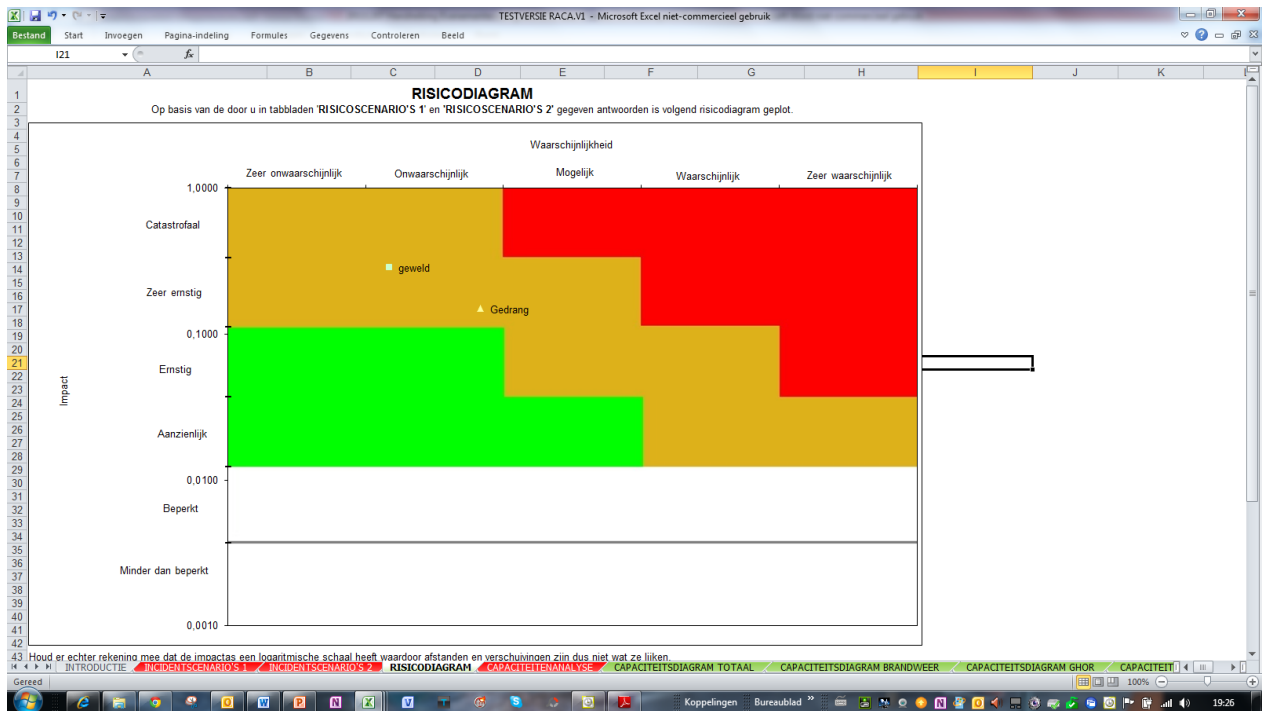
TESTVERSIE RACA.V1 - Microsoft Excel niet-commercieel gebruik

Bestand Start Invoegen Pagina-indeling Formules Gegevens Controleren Beeld

I21 $f_x$

A B C D E F G H I J K

RISICODIAGRAM

Op basis van de door u in tabbladen 'RISICOSCENARIO'S 1' en 'RISICOSCENARIO'S 2' gegeven antwoorden is volgend risicodiagram geplot.

Waarschijnlijkheid

Zeer onwaarschijnlijk Onwaarschijnlijk Mogelijk Waarschijnlijk Zeer waarschijnlijk

1,0000

Catastrofaal

geweld

Zeer ernstig

Gedrang

0,1000

Emstig

Impact

Aanzienlijk

0,0100

Beperkt

Minder dan beperkt

0,0010

Houd er echter rekening mee dat de impactas een logaritmische schaal heeft waardoor afstanden en verschuivingen zijn dus niet wat ze lijken.

INTRODUCTIE INCIDENTSCENARIO'S 1 INCIDENTSCENARIO'S 2 RISICODIAGRAM CAPACITEITENANALYSE CAPACITEITSDIAGRAM TOTAAL CAPACITEITSDIAGRAM BRANDWEER CAPACITEITSDIAGRAM GHOR CAPACITEIT

Gereed 100%

Koppelingen Bureaublad 19:26